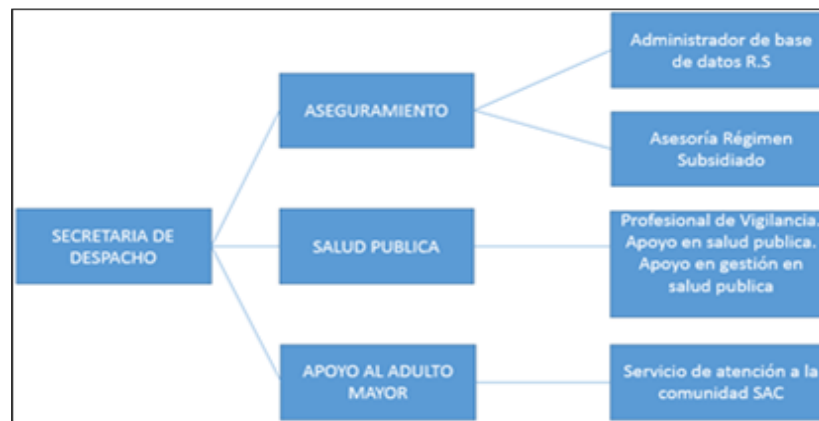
SECRETARIA DE DESPACHO

ASEGURAMIENTO

Administrador de base de datos R.S

Asesoría Régimen Subsidiado

SALUD PUBLICA

Profesional de Vigilancia. Apoyo en salud publica. Apoyo en gestión en salud publica

APOYO AL ADULTO MAYOR

Servicio de atención a la comunidad SAC